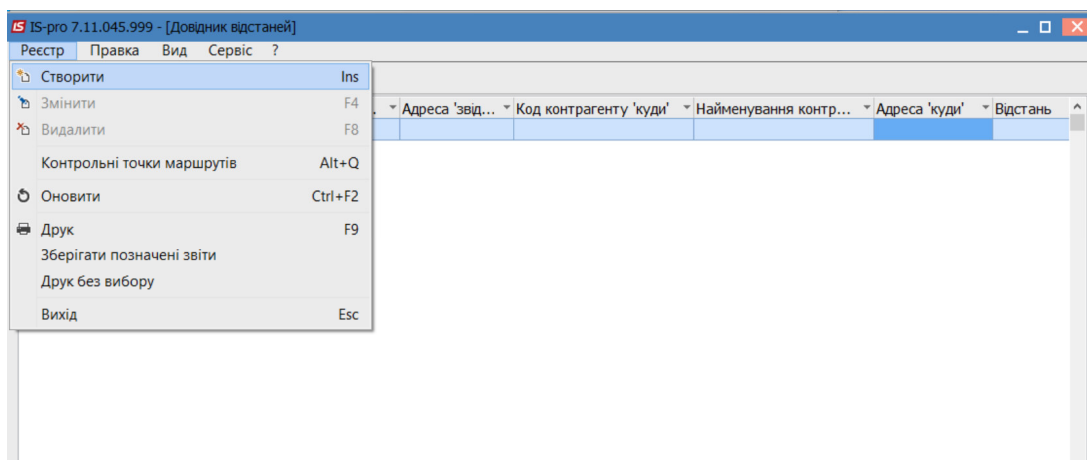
IS-pro 7.11.045.999 - [Довідник відстаней]

Реєстр Правка Вид Сервіс ?

Створити Ins
Змінити F4
Видалити F8
Контрольні точки маршрутів Alt+Q
Оновити Ctrl+F2
Друк F9
Зберігати позначені звіти
Друк без вибору
Вихід Esc

| . | Адреса 'звід... | Код контрагенту 'куди' | Найменування контр... | Адреса 'куди' | Відстань |
|---|---|---|---|---|---|